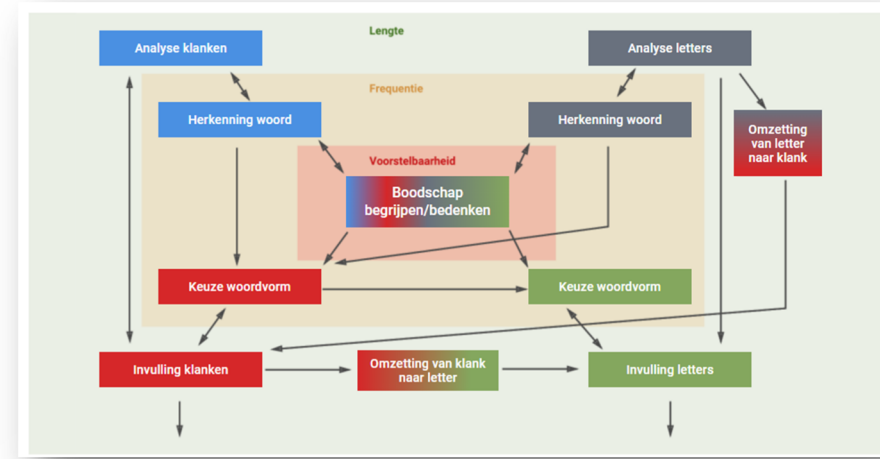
Lengte

Analyse klanken

Analyse letters

Frequentie

Herkenning woord

Herkenning woord

Omzetting van letter naar klank

Voorstelbaarheid

Boodschap begrijpen/bedenken

Keuze woordvorm

Keuze woordvorm

Invulling klanken

Omzetting van klank naar letter

Invulling letters